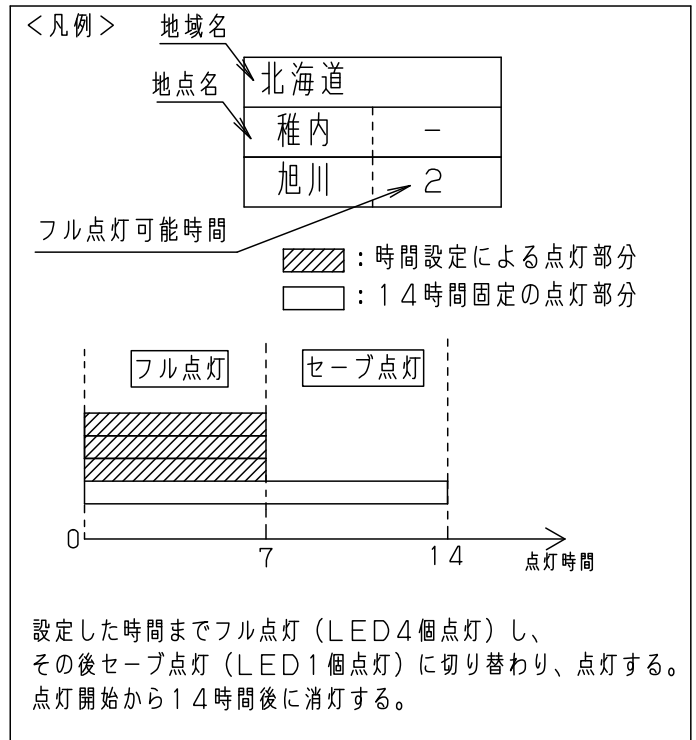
<凡例>

地域名

地点名

| 北海道 | |
|---|---|
| 稚内 | − |
| 旭川 | 2 |

フル点灯可能時間

：時間設定による点灯部分
：14時間固定の点灯部分

フル点灯　セーブ点灯

0　7　14　点灯時間

設定した時間までフル点灯（LED4個点灯）し、
その後セーブ点灯（LED1個点灯）に切り替わり、点灯する。
点灯開始から14時間後に消灯する。